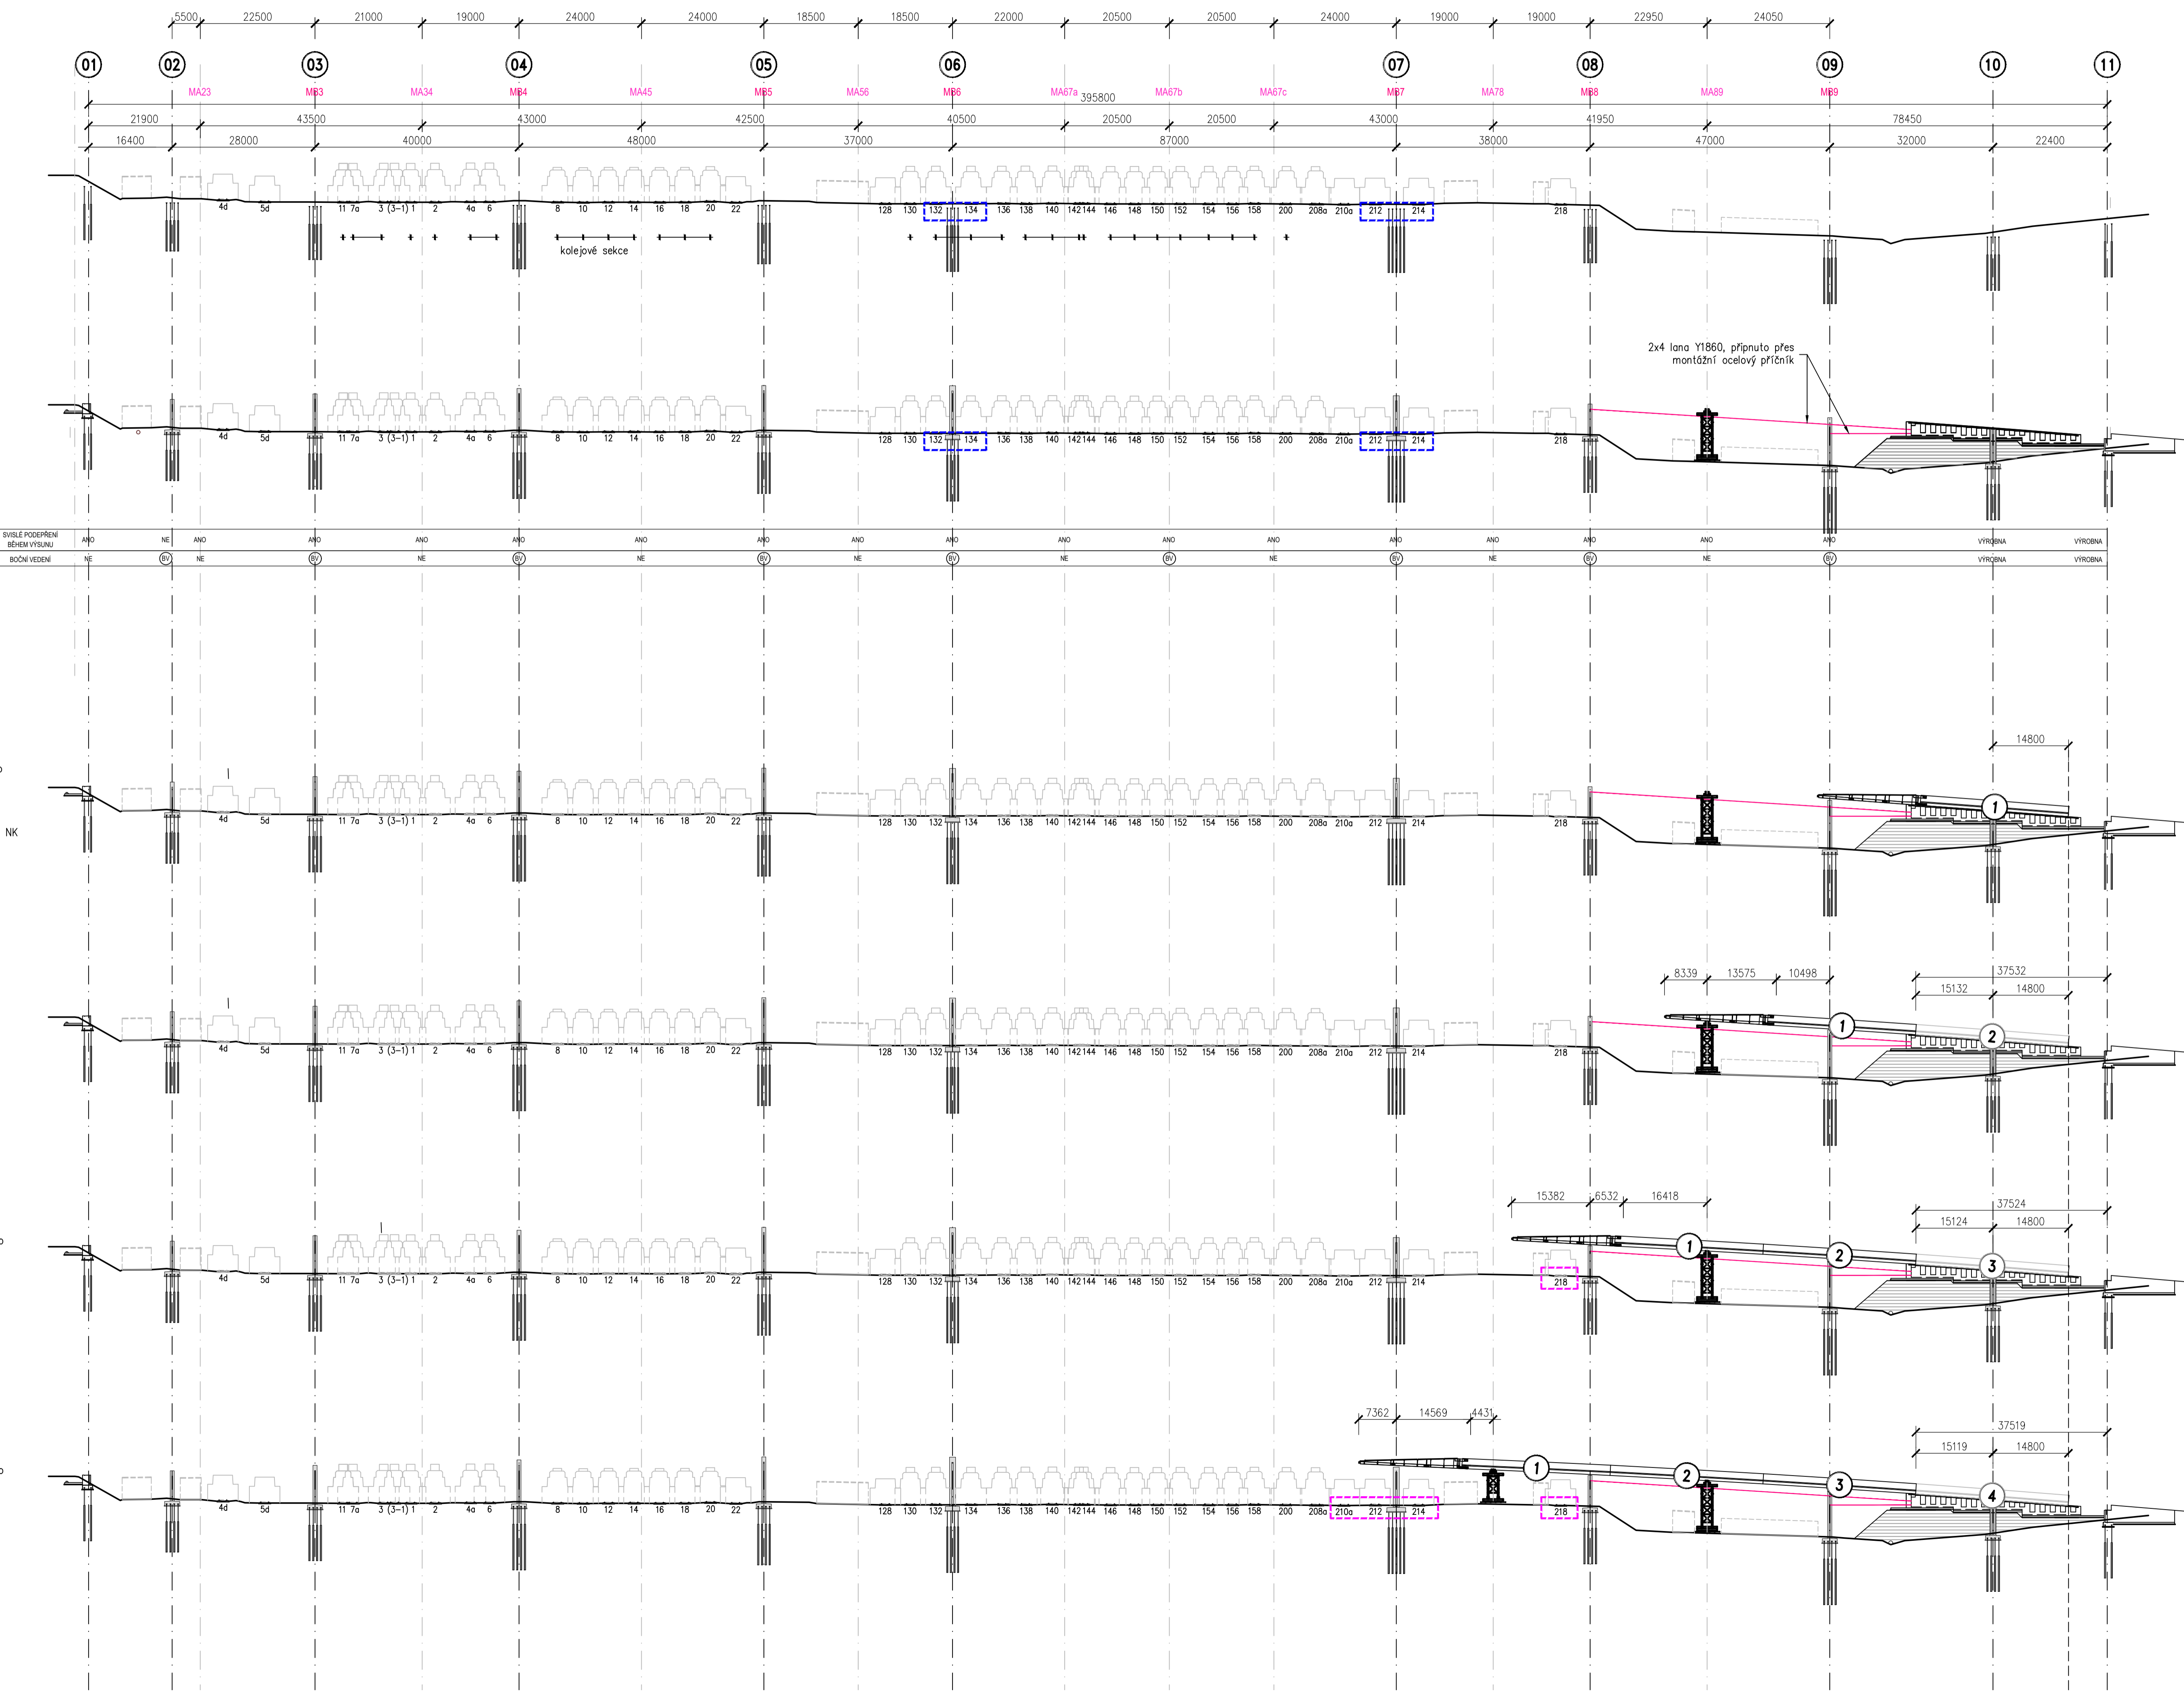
5500 22500 21000 19000 24000 24000 18500 18500 22000 20500 20500 24000 19000 19000 22950 24050

01 02 03 04 05 06 07 08 09 10 11

MA23 MB3 MA34 MB4 MA45 MB5 MA56 MB6 MA67a MA67b MA67c MB7 MA78 MB8 MA89 MB9

395800

21900 43500 43000 42500 40500 20500 20500 43000 41950 78450

16400 28000 40000 48000 37000 87000 38000 47000 32000 22400

4d 5d 11 7a 3 (3-1) 1 2 4a 6 8 10 12 14 16 18 20 22 128 130 132 134 136 138 140 142 144 146 148 150 152 154 156 158 200 208a 210a 212 214 218

kolejové sekce

2x4 lana Y1860, připnuto přes montážní ocelový příčník

4d 5d 11 7a 3 (3-1) 1 2 4a 6 8 10 12 14 16 18 20 22 128 130 132 134 136 138 140 142 144 146 148 150 152 154 156 158 200 208a 210a 212 214 218

| SVISLÉ PODEPŘENÍ BĚHEM VÝSUNU | ANO | NE | ANO | ANO | ANO | ANO | ANO | ANO | ANO | ANO | ANO | ANO | ANO | ANO | ANO | ANO | ANO | VÝROBNA | VÝROBNA |
|---|---|---|---|---|---|---|---|---|---|---|---|---|---|---|---|---|---|---|---|
| BOČNÍ VEDENÍ | NE | BV | NE | BV | NE | BV | NE | BV | NE | BV | NE | BV | BV | NE | BV | NE | BV | VÝROBNA | VÝROBNA |

14800

NK

4d 5d 11 7a 3 (3-1) 1 2 4a 6 8 10 12 14 16 18 20 22 128 130 132 134 136 138 140 142 144 146 148 150 152 154 156 158 200 208a 210a 212 214 218

1

8339 13575 10498 37532 15132 14800

4d 5d 11 7a 3 (3-1) 1 2 4a 6 8 10 12 14 16 18 20 22 128 130 132 134 136 138 140 142 144 146 148 150 152 154 156 158 200 208a 210a 212 214 218

1 2

15382 6532 16418 37524 15124 14800

4d 5d 11 7a 3 (3-1) 1 2 4a 6 8 10 12 14 16 18 20 22 128 130 132 134 136 138 140 142 144 146 148 150 152 154 156 158 200 208a 210a 212 214 218

1 2 3

7362 14569 4431 37519 15119 14800

4d 5d 11 7a 3 (3-1) 1 2 4a 6 8 10 12 14 16 18 20 22 128 130 132 134 136 138 140 142 144 146 148 150 152 154 156 158 200 208a 210a 212 214 218

1 2 3 4